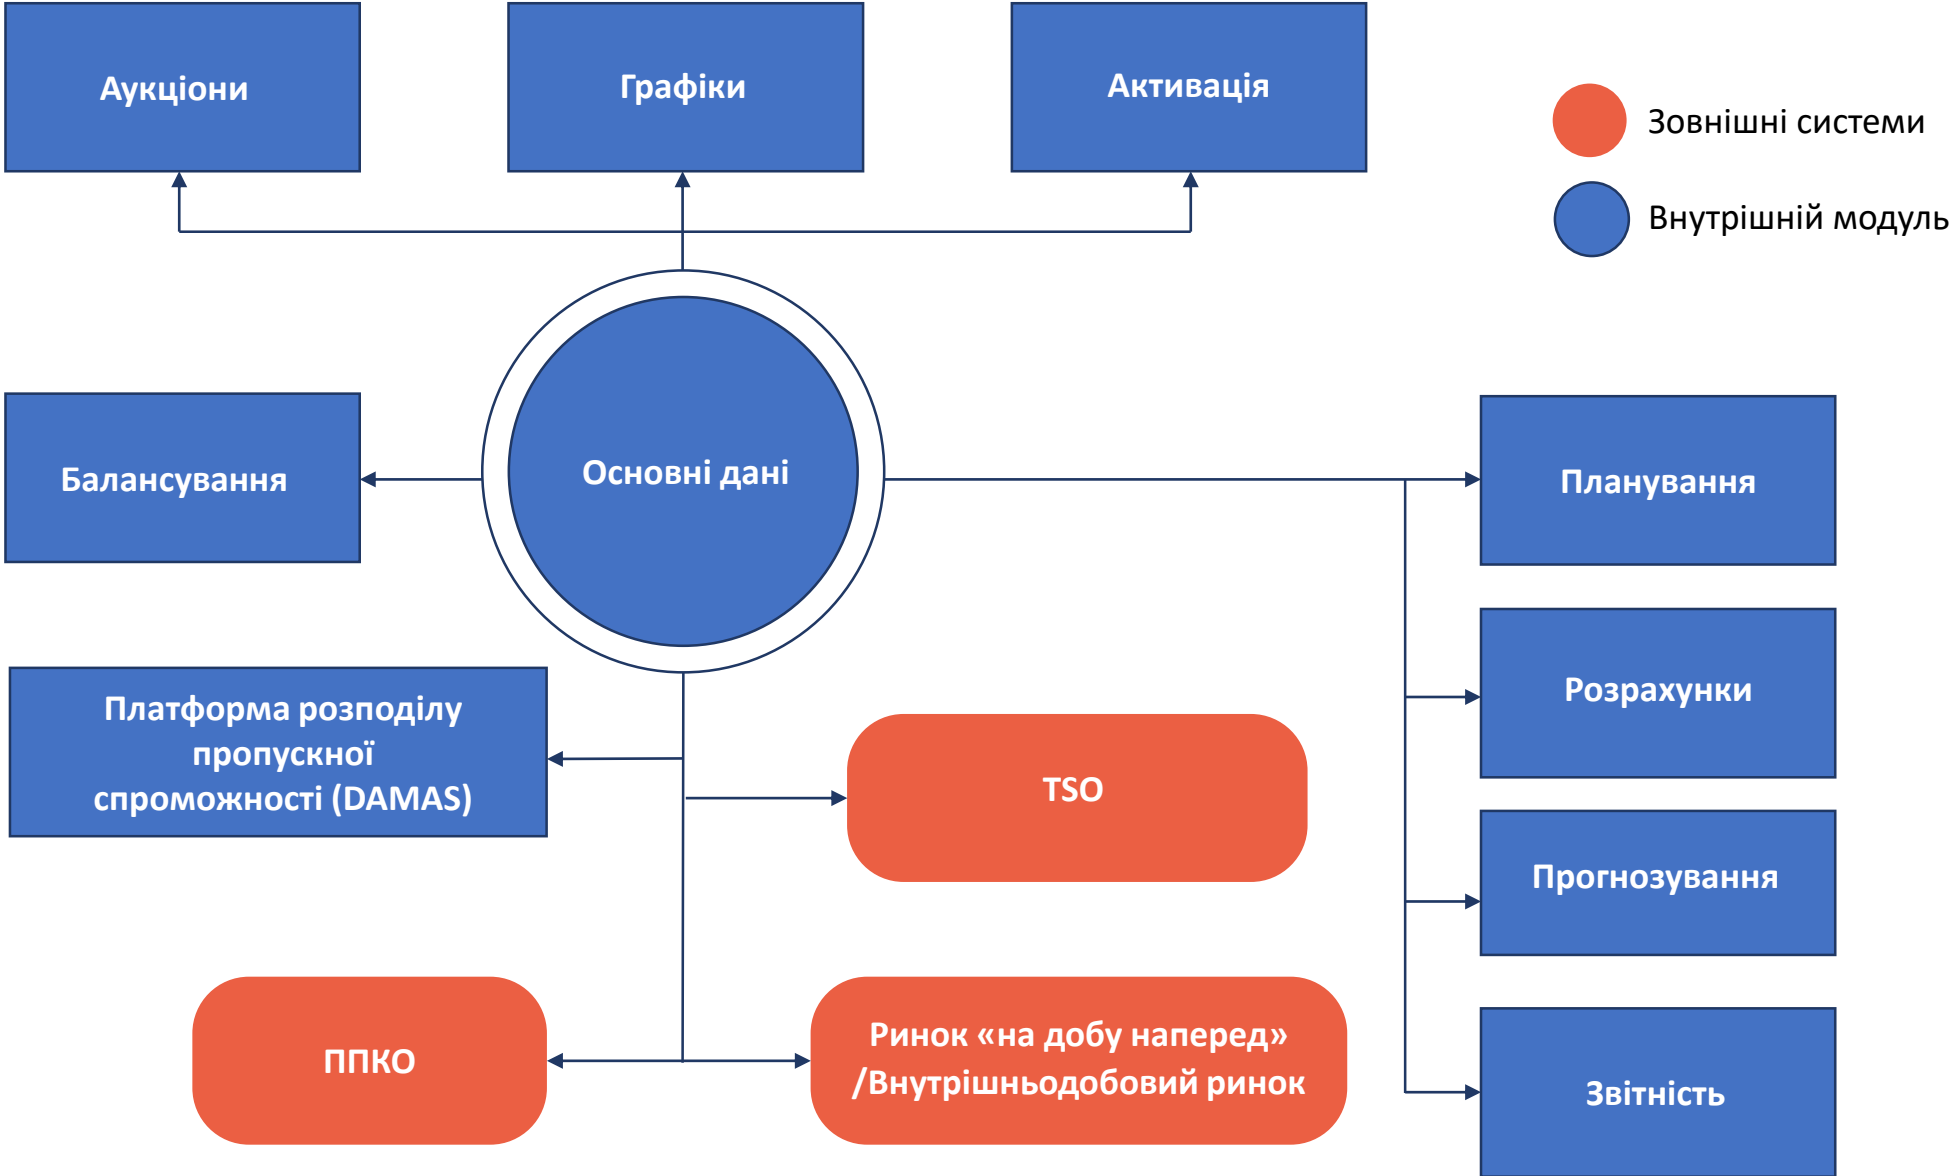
Аукціони

Графіки

Активація

Зовнішні системи

Внутрішній модуль

Балансування

Основні дані

Планування

Платформа розподілу пропускної спроможності (DAMAS)

TSO

Розрахунки

Прогнозування

ППКО

Ринок «на добу наперед» /Внутрішньодобовий ринок

Звітність